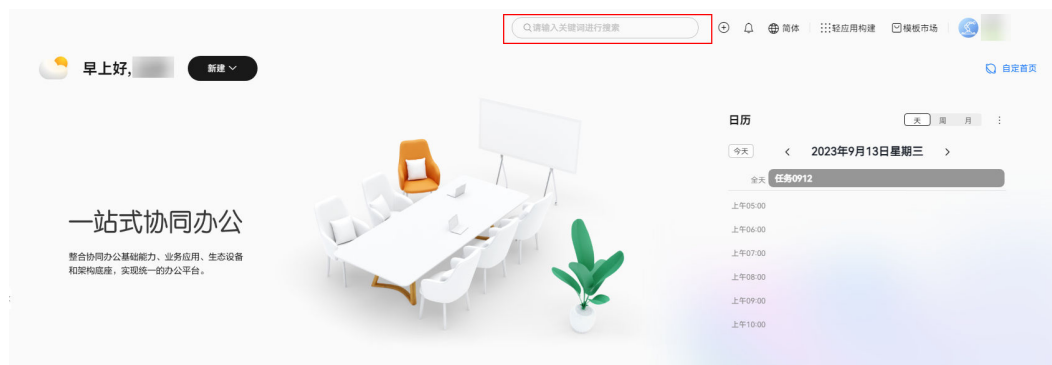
请输入关键词进行搜索

简体

轻应用构建

模板市场

早上好,

新建

自定首页

一站式协同办公

整合协同办公基础能力、业务应用、生态设备和架构底座，实现统一的办公平台。

日历

天 周 月

今天

2023年9月13日星期三

全天 任务0912

上午05:00

上午06:00

上午07:00

上午08:00

上午09:00

上午10:00